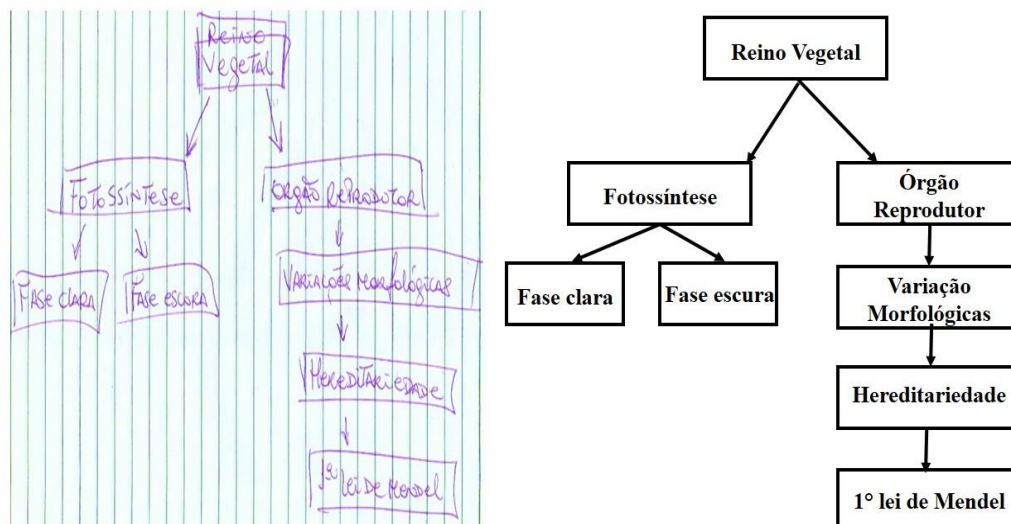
Reino Vegetal

Fotossíntese

Orgão Reprodutor

Fase clara

Fase escura

Variação Morfológicas

Hereditariedade

1ª lei de Mendel

Reino Vegetal

Fotossíntese

Órgão Reprodutor

Fase clara

Fase escura

Variação Morfológicas

Hereditariedade

1° lei de Mendel